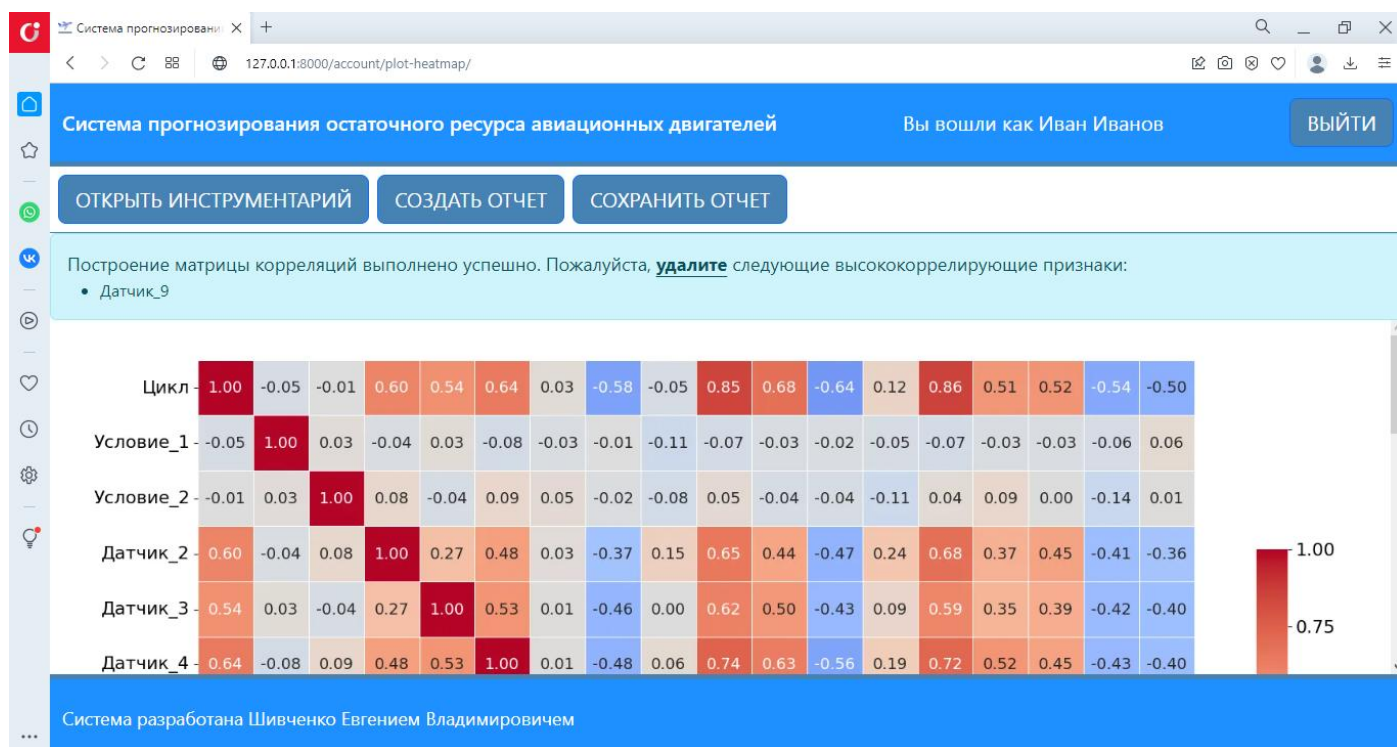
Система прогнозировани ×
127.0.0.1:8000/account/plot-heatmap/

Система прогнозирования остаточного ресурса авиационных двигателей

Вы вошли как Иван Иванов

ВЫЙТИ

ОТКРЫТЬ ИНСТРУМЕНТАРИЙ

СОЗДАТЬ ОТЧЕТ

СОХРАНИТЬ ОТЧЕТ

Построение матрицы корреляций выполнено успешно. Пожалуйста, **удалите** следующие высококоррелирующие признаки:

• Датчик_9

| | | | | | | | | | | | | | | | | | | |
|---|---|---|---|---|---|---|---|---|---|---|---|---|---|---|---|---|---|---|
| Цикл | 1.00 | -0.05 | -0.01 | 0.60 | 0.54 | 0.64 | 0.03 | -0.58 | -0.05 | 0.85 | 0.68 | -0.64 | 0.12 | 0.86 | 0.51 | 0.52 | -0.54 | -0.50 |
| Условие_1 | -0.05 | 1.00 | 0.03 | -0.04 | 0.03 | -0.08 | -0.03 | -0.01 | -0.11 | -0.07 | -0.03 | -0.02 | -0.05 | -0.07 | -0.03 | -0.03 | -0.06 | 0.06 |
| Условие_2 | -0.01 | 0.03 | 1.00 | 0.08 | -0.04 | 0.09 | 0.05 | -0.02 | -0.08 | 0.05 | -0.04 | -0.04 | -0.11 | 0.04 | 0.09 | 0.00 | -0.14 | 0.01 |
| Датчик_2 | 0.60 | -0.04 | 0.08 | 1.00 | 0.27 | 0.48 | 0.03 | -0.37 | 0.15 | 0.65 | 0.44 | -0.47 | 0.24 | 0.68 | 0.37 | 0.45 | -0.41 | -0.36 |
| Датчик_3 | 0.54 | 0.03 | -0.04 | 0.27 | 1.00 | 0.53 | 0.01 | -0.46 | 0.00 | 0.62 | 0.50 | -0.43 | 0.09 | 0.59 | 0.35 | 0.39 | -0.42 | -0.40 |
| Датчик_4 | 0.64 | -0.08 | 0.09 | 0.48 | 0.53 | 1.00 | 0.01 | -0.48 | 0.06 | 0.74 | 0.63 | -0.56 | 0.19 | 0.72 | 0.52 | 0.45 | -0.43 | -0.40 |

1.00
0.75

Система разработана Шивченко Евгением Владимировичем